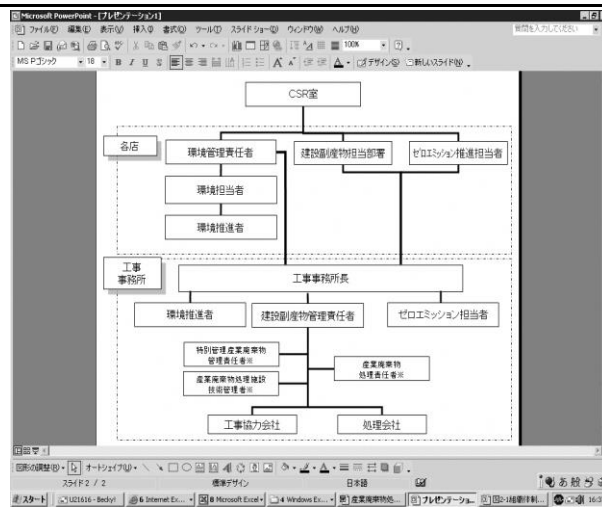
Microsoft PowerPoint - [プレゼンテーション1]

ファイル(F) 編集(E) 表示(V) 挿入(I) 書式(O) ツール(T) スライドショー(D) ウィンドウ(W) ヘルプ(H)

質問を入力してください

100%

MS Pゴシック 18 B I U S A デザイン(S) 新しいスライド(N)

CSR室

各店

環境管理責任者

建設副産物担当部署

ゼロエミッション推進担当者

環境担当者

環境推進者

工事事務所

工事事務所長

環境推進者

建設副産物管理責任者

ゼロエミッション担当者

特別管理産業廃棄物管理責任者※

産業廃棄物処理責任者※

産業廃棄物処理施設技術管理者※

工事協力会社

処理会社

図形の調整(R) オートシェイプ(U)

スライド 2 / 2

標準デザイン

日本語

スタート

U21616 - Becky!

6 Internet Ex...

8 Microsoft Excel

4 Windows Ex...

産業廃棄物処...

プレゼンテーショ...

図2-1組織体制...

16:3